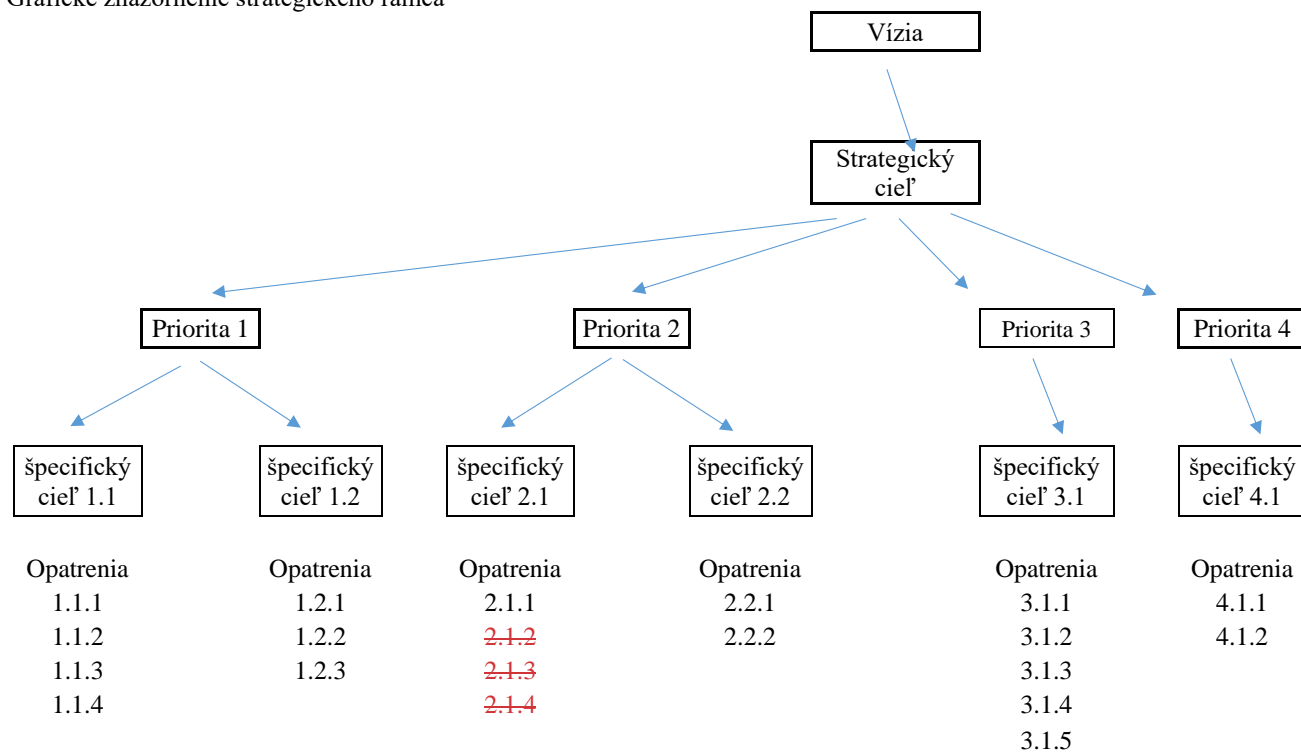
Grafické znázornenie strategického rámca

Vízia

Strategický cieľ

Priorita 1

Priorita 2

Priorita 3

Priorita 4

špecifický cieľ 1.1

špecifický cieľ 1.2

špecifický cieľ 2.1

špecifický cieľ 2.2

špecifický cieľ 3.1

špecifický cieľ 4.1

Opatrenia
1.1.1
1.1.2
1.1.3
1.1.4

Opatrenia
1.2.1
1.2.2
1.2.3

Opatrenia
2.1.1
~~2.1.2~~
~~2.1.3~~
~~2.1.4~~

Opatrenia
2.2.1
2.2.2

Opatrenia
3.1.1
3.1.2
3.1.3
3.1.4
3.1.5

Opatrenia
4.1.1
4.1.2